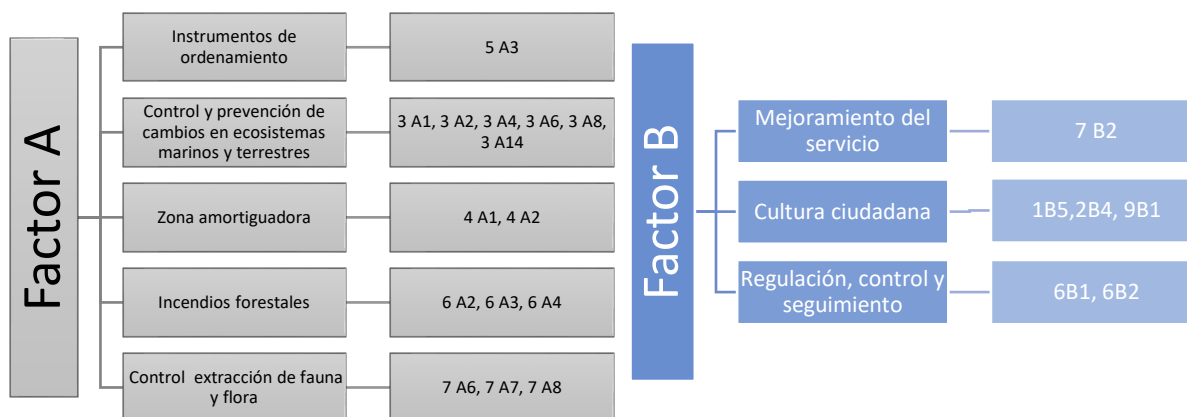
Factor A

Instrumentos de ordenamiento

5 A3

Control y prevención de cambios en ecosistemas marinos y terrestres

3 A1, 3 A2, 3 A4, 3 A6, 3 A8, 3 A14

Zona amortiguadora

4 A1, 4 A2

Incendios forestales

6 A2, 6 A3, 6 A4

Control extracción de fauna y flora

7 A6, 7 A7, 7 A8

Factor B

Mejoramiento del servicio

7 B2

Cultura ciudadana

1B5,2B4, 9B1

Regulación, control y seguimiento

6B1, 6B2